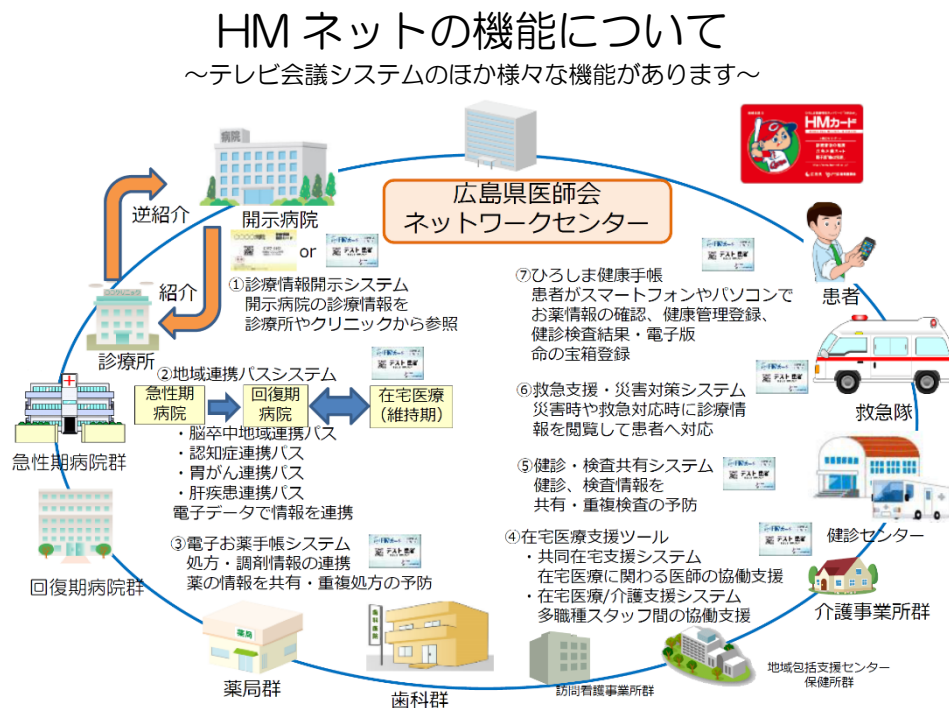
HM ネットの機能について
～テレビ会議システムのほか様々な機能があります～

HMカード

広島県医師会
ネットワークセンター

逆紹介
開示病院
紹介
or
診療所

①診療情報開示システム
開示病院の診療情報を
診療所やクリニックから参照

②地域連携パスシステム

| 急性期病院 | 回復期病院 | 在宅医療（維持期） |
|---|---|---|

・脳卒中地域連携パス
・認知症連携パス
・胃がん連携パス
・肝疾患連携パス
電子データで情報を連携

急性期病院群

③電子お薬手帳システム
処方・調剤情報の連携
薬の情報を共有・重複処方の予防

回復期病院群

⑦ひろしま健康手帳
患者がスマートフォンやパソコンで
お薬情報の確認、健康管理登録、
健診検査結果・電子版
命の宝箱登録

患者

⑥救急支援・災害対策システム
災害時や救急対応時に診療情
報を閲覧して患者へ対応

救急隊

⑤健診・検査共有システム
健診、検査情報を
共有・重複検査の予防

健診センター

④在宅医療支援ツール
・共同在宅支援システム
在宅医療に関わる医師の協働支援
・在宅医療/介護支援システム
多職種スタッフ間の協働支援

介護事業所群

薬局群
歯科群
訪問看護事業所群
地域包括支援センター
保健所群